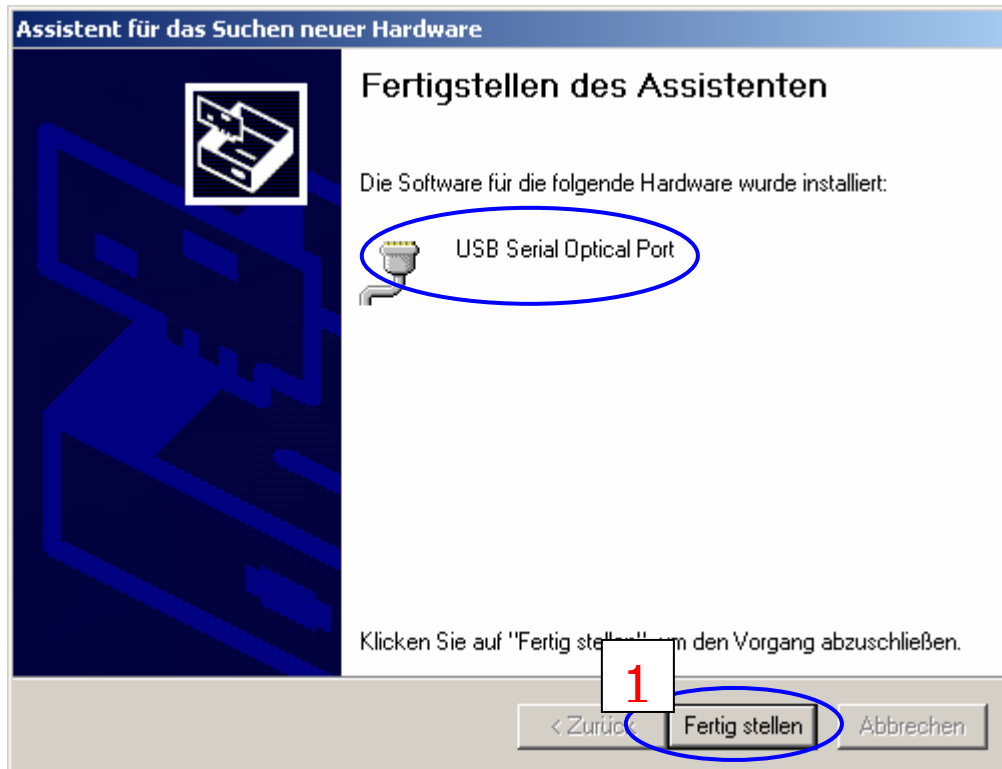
Assistent für das Suchen neuer Hardware

Fertigstellen des Assistenten

Die Software für die folgende Hardware wurde installiert:

USB Serial Optical Port

Klicken Sie auf "Fertig stell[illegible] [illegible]m den Vorgang abzuschließen.

1

< Zurü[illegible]

Fertig stellen

Abbrechen